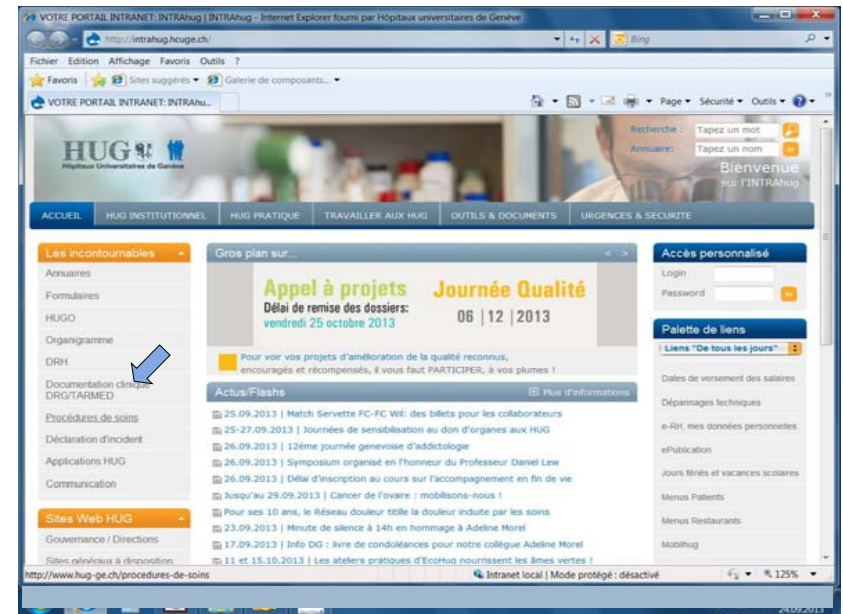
VOTRE PORTAIL INTRANET: INTRAhug | INTRAhug - Internet Explorer fourni par Hôpitaux universitaires de Genève

http://intrahug.hcuge.ch/

Bing

Fichier Edition Affichage Favoris Outils ?

Favoris | Sites suggérés ▾ Galerie de composants... ▾

VOTRE PORTAIL INTRANET: INTRAhu...

Page ▾ Sécurité ▾ Outils ▾

HUG
Hôpitaux Universitaires de Genève

Recherche : Tapez un mot
Annuaire: Tapez un nom

Bienvenue sur l'INTRAhug

ACCUEIL | HUG INSTITUTIONNEL | HUG PRATIQUE | TRAVAILLER AUX HUG | OUTILS & DOCUMENTS | URGENCES & SECURITE

Les incontournables
Annuaires
Formulaires
HUGO
Organigramme
DRH
Documentation clinique DRG/TARMED
Procédures de soins
Déclaration d'incident
Applications HUG
Communication

Sites Web HUG
Gouvernance / Directions
Sites généraux à disposition

Gros plan sur...

Appel à projets
Délai de remise des dossiers:
vendredi 25 octobre 2013

Journée Qualité
06 | 12 | 2013

Pour voir vos projets d'amélioration de la qualité reconnus, encouragés et récompensés, il vous faut PARTICIPER, à vos plumes !

Actus/Flashs
Plus d'informations

25.09.2013 | Match Servette FC-FC Wil: des billets pour les collaborateurs
25-27.09.2013 | Journées de sensibilisation au don d'organes aux HUG
26.09.2013 | 12ème journée genevoise d'addictologie
26.09.2013 | Symposium organisé en l'honneur du Professeur Daniel Lew
26.09.2013 | Délai d'inscription au cours sur l'accompagnement en fin de vie
Jusqu'au 29.09.2013 | Cancer de l'ovaire : mobilisons-nous !
Pour ses 10 ans, le Réseau douleur titille la douleur induite par les soins
23.09.2013 | Minute de silence à 14h en hommage à Adeline Morel
17.09.2013 | Info DG : livre de condoléances pour notre collègue Adeline Morel
11 et 15.10.2013 | Les ateliers pratiques d'EcoHug nourrissent les âmes vertes !

Accès personnalisé
Login
Password

Palette de liens
Liens "De tous les jours"
Dates de versement des salaires
Dépannages techniques
e-RH, mes données personnelles
ePublication
Jours fériés et vacances scolaires
Menus Patients
Menus Restaurants
Mobihug

http://www.hug-ge.ch/procedures-de-soins
Intranet local | Mode protégé : désactivé
125%
24.09.2013